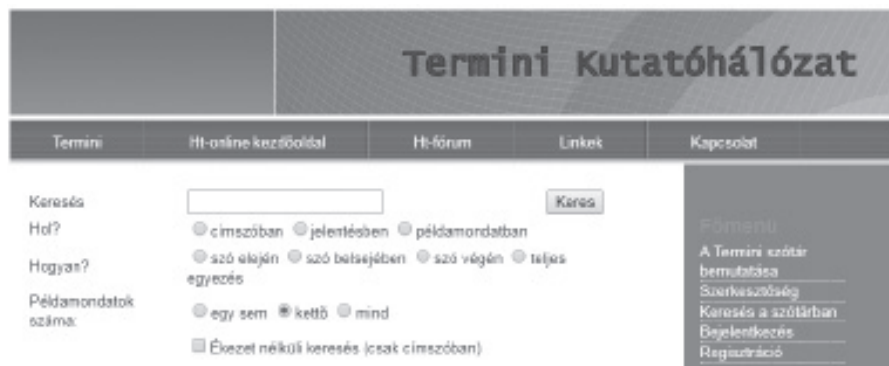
Termini Kutatóhálózat

Termini | Ht-online kezdőoldal | Ht-fórum | Linkek | Kapcsolat

Keresés
Keres
Hol?
cimszóban jelentésben példamondatban
Hogyan?
szó elején szó belsejében szó végén teljes egyezés
Példamondatok száma:
egy sem kettő mind
Ékezet nélküli keresés (csak címszóban)

Főmenü
A Termini szótár bemutatása
Szerkesztőség
Keresés a szótárban
Bejelentkezés
Regisztráció